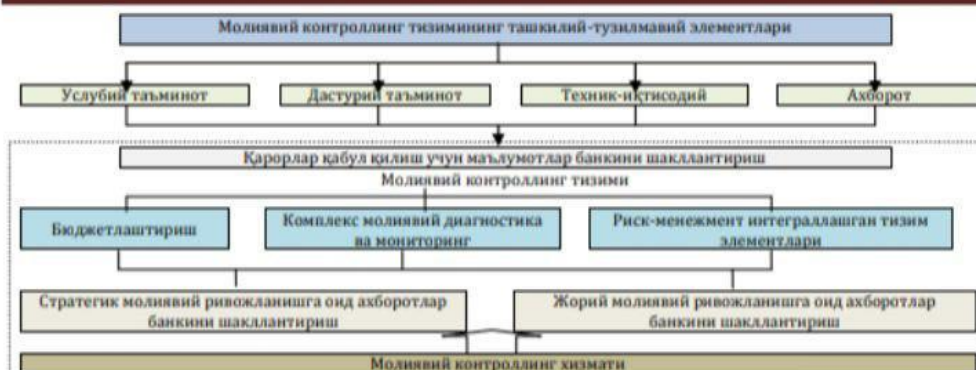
Молиявий контроллинг тизимининг ташкилий-тузилмавий элементлари

Услубий таъминот

Дастурий таъминот

Техник-иқтисодий

Ахборот

Қарорлар қабул қилиш учун маълумотлар банкини шакллантириш

Молиявий контроллинг тизими

Бюджетлаштириш

Комплекс молиявий диагностика ва мониторинг

Риск-менежмент интеграллашган тизим элементлари

Стратегик молиявий ривожланишга оид ахборотлар банкини шакллантириш

Жорий молиявий ривожланишга оид ахборотлар банкини шакллантириш

Молиявий контроллинг хизмати